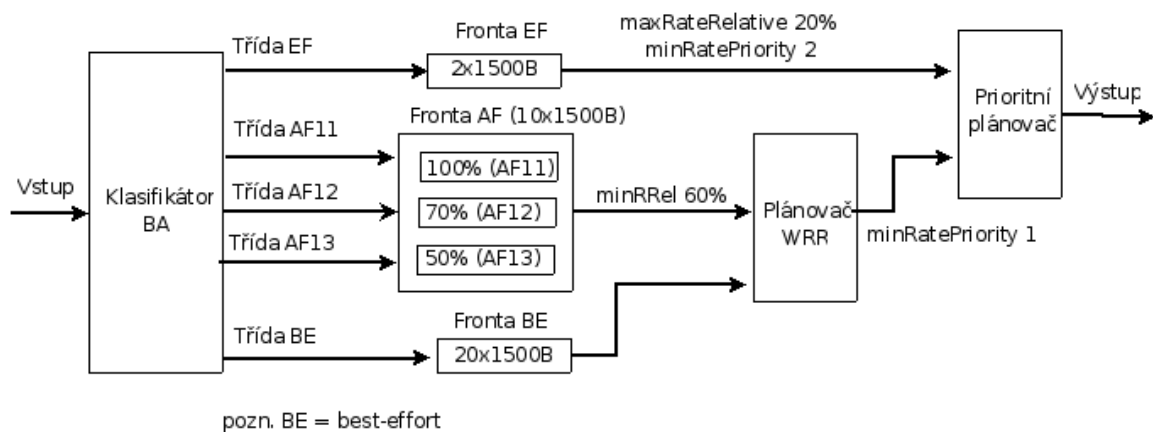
Fronta EF

maxRateRelative 20%
minRatePriority 2

Třída EF

2x1500B

Prioritní plánovač

Výstup

Fronta AF (10x1500B)

Třída AF11

100% (AF11)

Vstup

Klasifikátor BA

Třída AF12

70% (AF12)

minRRel 60%

Plánovač WRR

Třída AF13

50% (AF13)

minRatePriority 1

Fronta BE

Třída BE

20x1500B

pozn. BE = best-effort